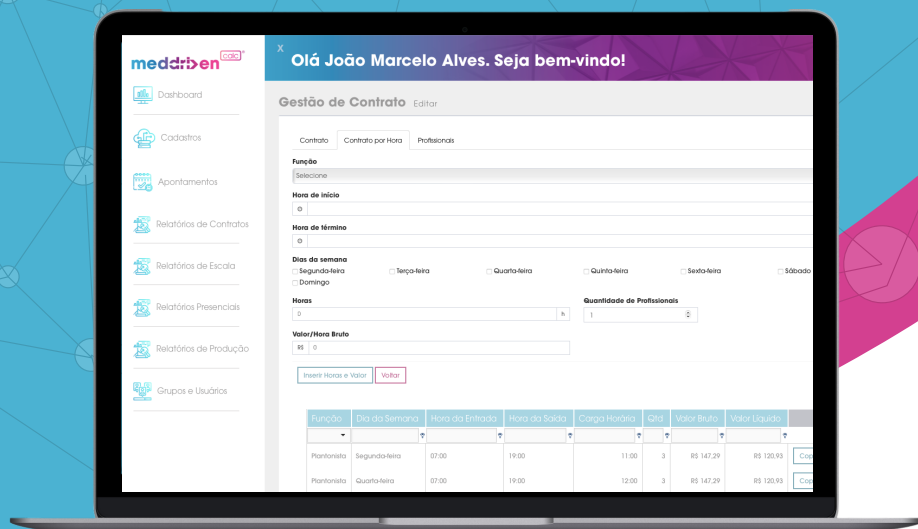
meddriben calc

Dashboard

Cadastros

Apontamentos

Relatórios de Contratos

Relatórios de Escala

Relatórios Presenciais

Relatórios de Produção

Grupos e Usuários

x

Olá João Marcelo Alves. Seja bem-vindo!

Gestão de Contrato Editar

Contrato | Contrato por Hora | Profissionais

Função

Selecione

Hora de início

Hora de término

Dias da semana

Segunda-feira Terça-feira Quarta-feira Quinta-feira Sexta-feira Sábado

Domingo

Horas

0 h

Quantidade de Profissionais

1

Valor/Hora Bruto

R$ 0

Inserir Horas e Valor | Voltar

| Função | Dia da Semana | Hora da Entrada | Hora da Saída | Carga Horária | Qtd | Valor Bruto | Valor Líquido | |
|---|---|---|---|---|---|---|---|---|
| Plantonista | Segunda-feira | 07:00 | 19:00 | 11:00 | 3 | R$ 147,29 | R$ 120,93 | Co |
| Plantonista | Quarta-feira | 07:00 | 19:00 | 12:00 | 3 | R$ 147,29 | R$ 120,93 | Co |